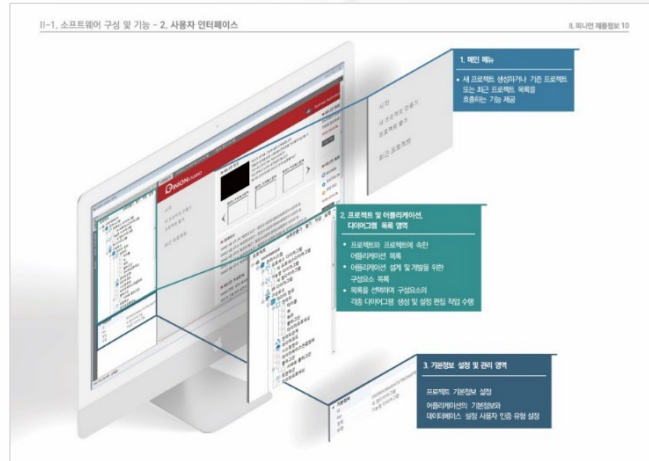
II-1. 소프트웨어 구성 및 기능 - 2. 사용자 인터페이스

II. 피니먼 제품정보 10

1. 메인 메뉴

• 새 프로젝트 생성하거나 기존 프로젝트 또는 최근 프로젝트 목록을 호출하는 기능 제공

시작

새 프로젝트 만들기

프로젝트 열기

최근 프로젝트

2. 프로젝트 및 어플리케이션, 다이어그램 목록 영역

• 프로젝트와 프로젝트에 속한 어플리케이션 목록

• 어플리케이션 설계 및 개발을 위한 구성요소 목록

• 목록을 선택하여 구성요소의 각종 다이어그램 생성 및 설정 편집 작업 수행

3. 기본정보 설정 및 관리 영역

프로젝트 기본정보 설정

어플리케이션의 기본정보와 데이터베이스 설정 사용자 인증 유형 설정